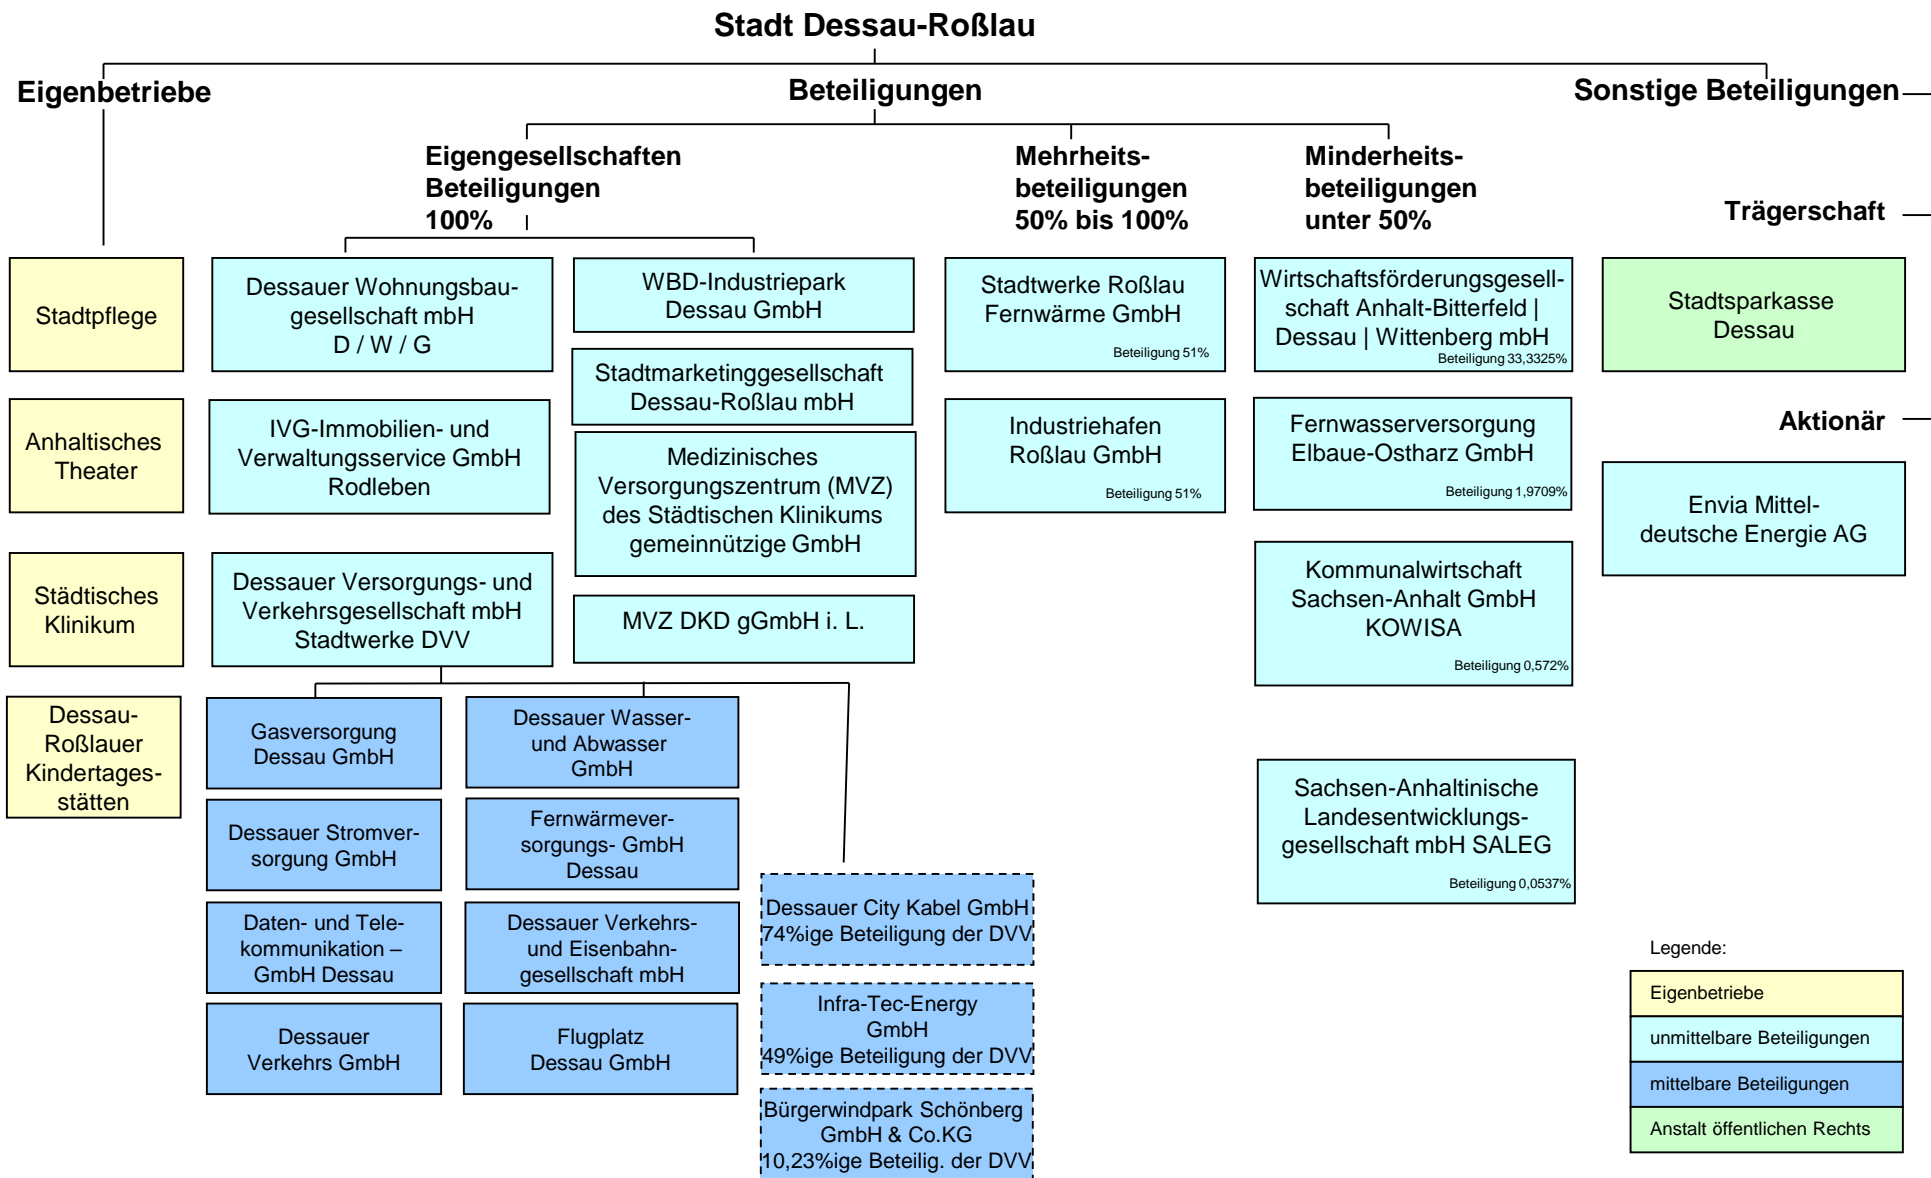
Stadt Dessau-Roßlau

Eigenbetriebe

Beteiligungen

Sonstige Beteiligungen

Eigengesellschaften Beteiligungen 100%

Mehrheitsbeteiligungen 50% bis 100%

Minderheitsbeteiligungen unter 50%

Trägerschaft

Stadtpflege

Anhaltisches Theater

Städtisches Klinikum

Dessau-Roßlauer Kindertagesstätten

Dessauer Wohnungsbaugesellschaft mbH D / W / G

IVG-Immobilien- und Verwaltungsservice GmbH Rodleben

Dessauer Versorgungs- und Verkehrsgesellschaft mbH Stadtwerke DVV

WBD-Industriepark Dessau GmbH

Stadtmarketinggesellschaft Dessau-Roßlau mbH

Medizinisches Versorgungszentrum (MVZ) des Städtischen Klinikums gemeinnützige GmbH

MVZ DKD gGmbH i. L.

Stadtwerke Roßlau Fernwärme GmbH
Beteiligung 51%

Industriehafen Roßlau GmbH
Beteiligung 51%

Wirtschaftsförderungsgesellschaft Anhalt-Bitterfeld | Dessau | Wittenberg mbH
Beteiligung 33,3325%

Fernwasserversorgung Elbaue-Ostharz GmbH
Beteiligung 1,9709%

Kommunalwirtschaft Sachsen-Anhalt GmbH KOWISA
Beteiligung 0,572%

Sachsen-Anhaltinische Landesentwicklungsgesellschaft mbH SALEG
Beteiligung 0,0537%

Stadtsparkasse Dessau

Aktionär

Envia Mitteldeutsche Energie AG

Gasversorgung Dessau GmbH

Dessauer Wasser- und Abwasser GmbH

Dessauer Stromversorgung GmbH

Fernwärmeversorgungs- GmbH Dessau

Daten- und Telekommunikation – GmbH Dessau

Dessauer Verkehrs- und Eisenbahngesellschaft mbH

Dessauer Verkehrs GmbH

Flugplatz Dessau GmbH

Dessauer City Kabel GmbH 74%ige Beteiligung der DVV

Infra-Tec-Energy GmbH 49%ige Beteiligung der DVV

Bürgerwindpark Schönberg GmbH & Co.KG 10,23%ige Beteilig. der DVV

Legende:

Eigenbetriebe

unmittelbare Beteiligungen

mittelbare Beteiligungen

Anstalt öffentlichen Rechts